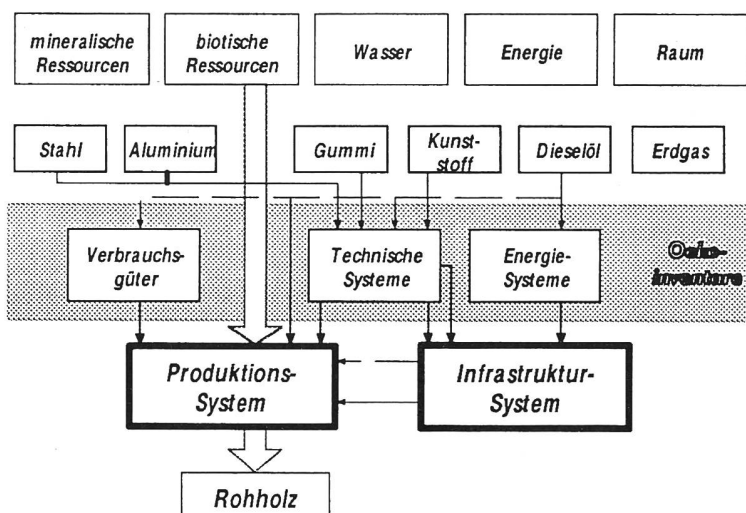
mineralische Ressourcen

biotische Ressourcen

Wasser

Energie

Raum

Stahl

Aluminium

Gummi

Kunststoff

Dieselöl

Erdgas

Verbrauchsgüter

Technische Systeme

Energie-Systeme

Ordo-Inventare

Produktions-System

Infrastruktur-System

Rohholz